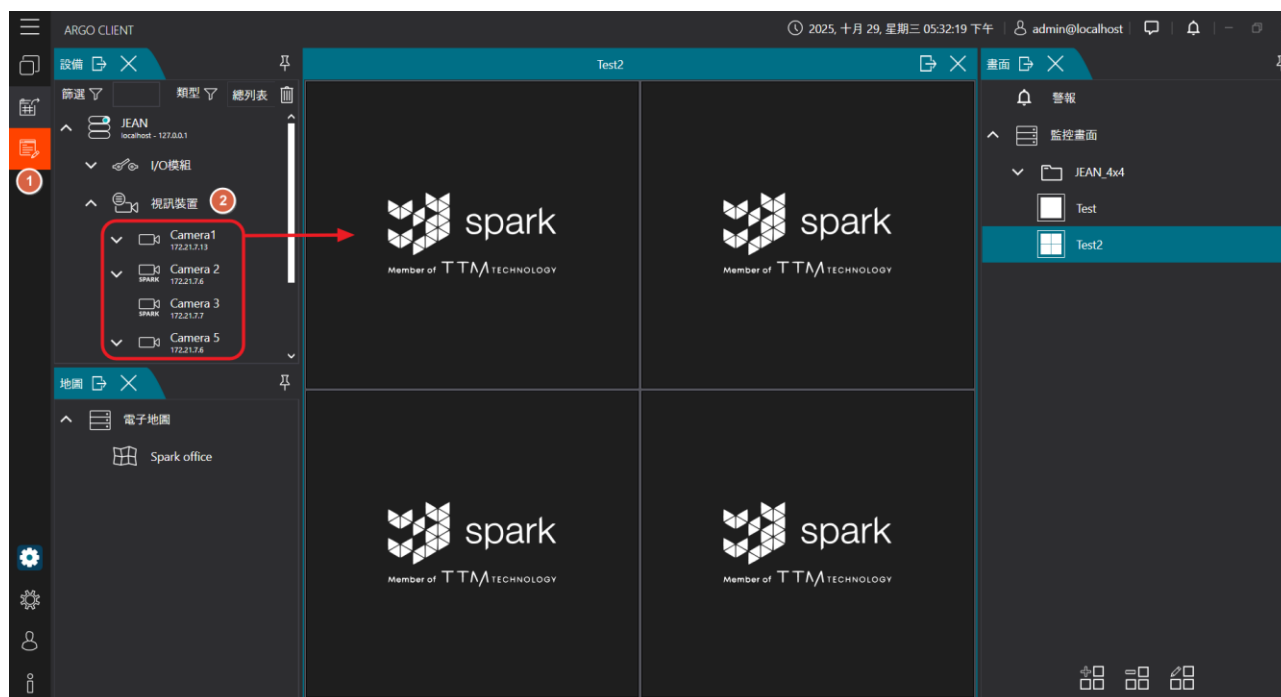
ARGO CLIENT

2025, 十月 29, 星期三 05:32:19 下午 | admin@localhost

1

設備

篩選 類型 總列表

JEAN
localhost - 127.0.0.1

I/O模組

視訊裝置 2

Camera1
172.21.7.13

Camera 2
SPARK 172.21.7.6

Camera 3
SPARK 172.21.7.7

Camera 5
172.21.7.6

地圖

電子地圖

Spark office

Test2

spark
Member of TTM TECHNOLOGY

spark
Member of TTM TECHNOLOGY

spark
Member of TTM TECHNOLOGY

spark
Member of TTM TECHNOLOGY

畫面

警報

監控畫面

JEAN_4x4

Test

Test2